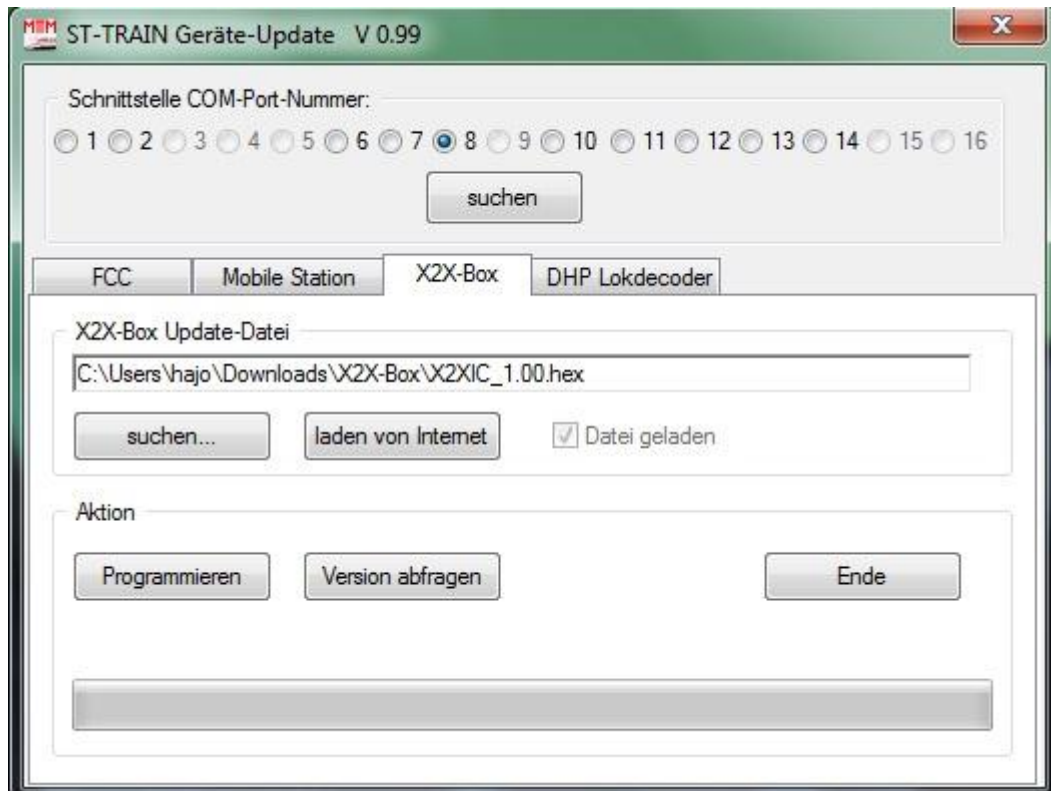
ST-TRAIN Geräte-Update V 0.99

Schnittstelle COM-Port-Nummer:

1 2 3 4 5 6 7 8 9 10 11 12 13 14 15 16

suchen

FCC | Mobile Station | X2X-Box | DHP Lokdecoder

X2X-Box Update-Datei

C:\Users\hajo\Downloads\X2X-Box\X2XIC_1.00.hex

suchen...

laden von Internet

Datei geladen

Aktion

Programmieren

Version abfragen

Ende